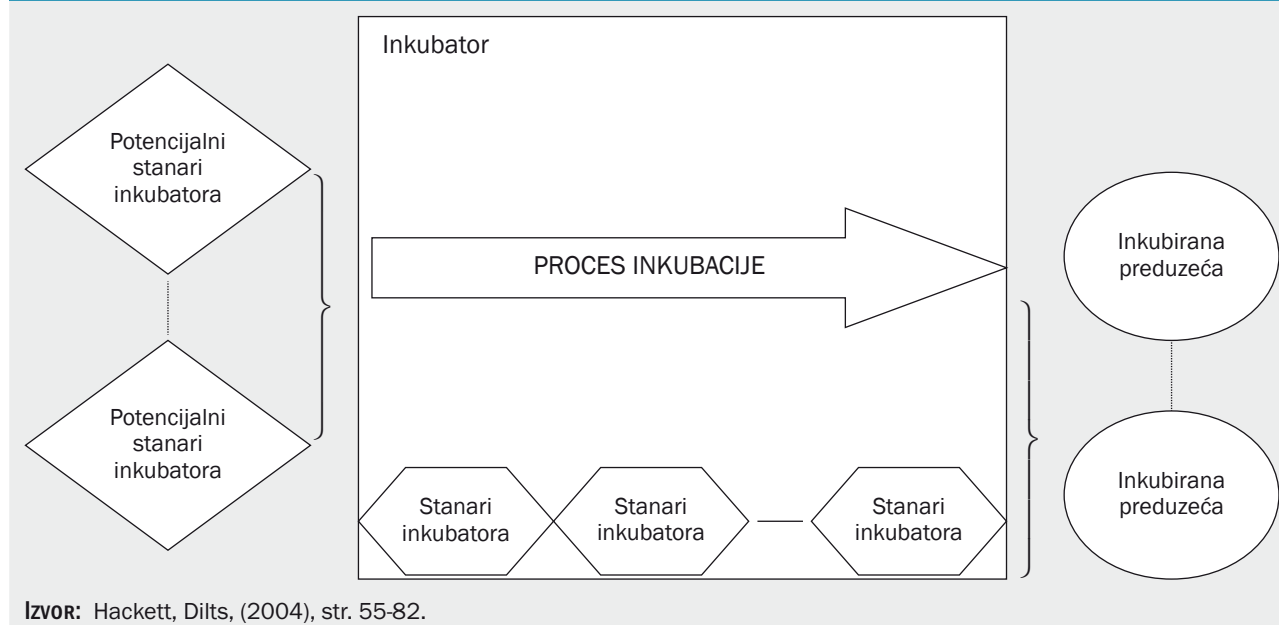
Inkubator

Potencijalni stanari inkubatora

Potencijalni stanari inkubatora

PROCES INKUBACIJE

Inkubirana preduzeća

Inkubirana preduzeća

Stanari inkubatora

Stanari inkubatora

Stanari inkubatora

IZVOR: Hackett, Dilts, (2004), str. 55-82.